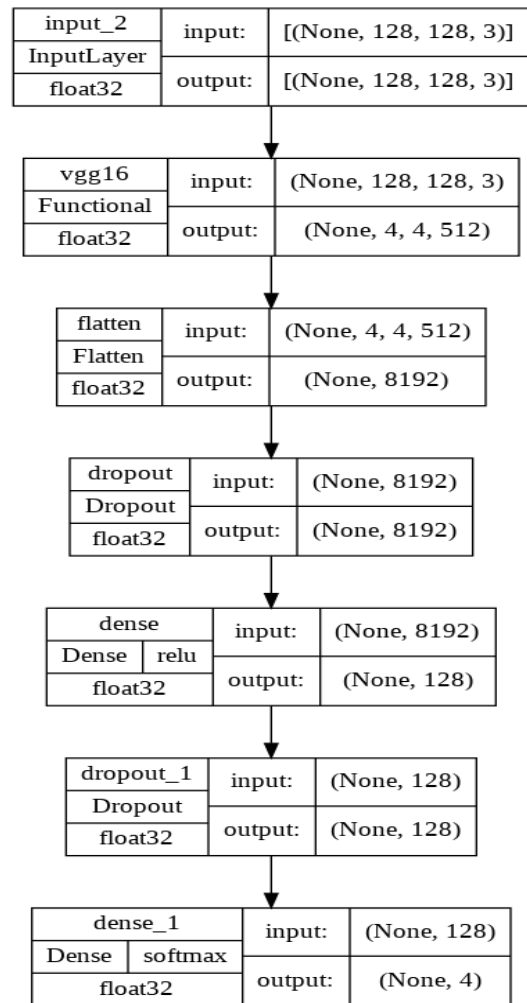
input_2
InputLayer
float32
input: [(None, 128, 128, 3)]
output: [(None, 128, 128, 3)]

vgg16
Functional
float32
input: (None, 128, 128, 3)
output: (None, 4, 4, 512)

flatten
Flatten
float32
input: (None, 4, 4, 512)
output: (None, 8192)

dropout
Dropout
float32
input: (None, 8192)
output: (None, 8192)

dense
Dense relu
float32
input: (None, 8192)
output: (None, 128)

dropout_1
Dropout
float32
input: (None, 128)
output: (None, 128)

dense_1
Dense softmax
float32
input: (None, 128)
output: (None, 4)